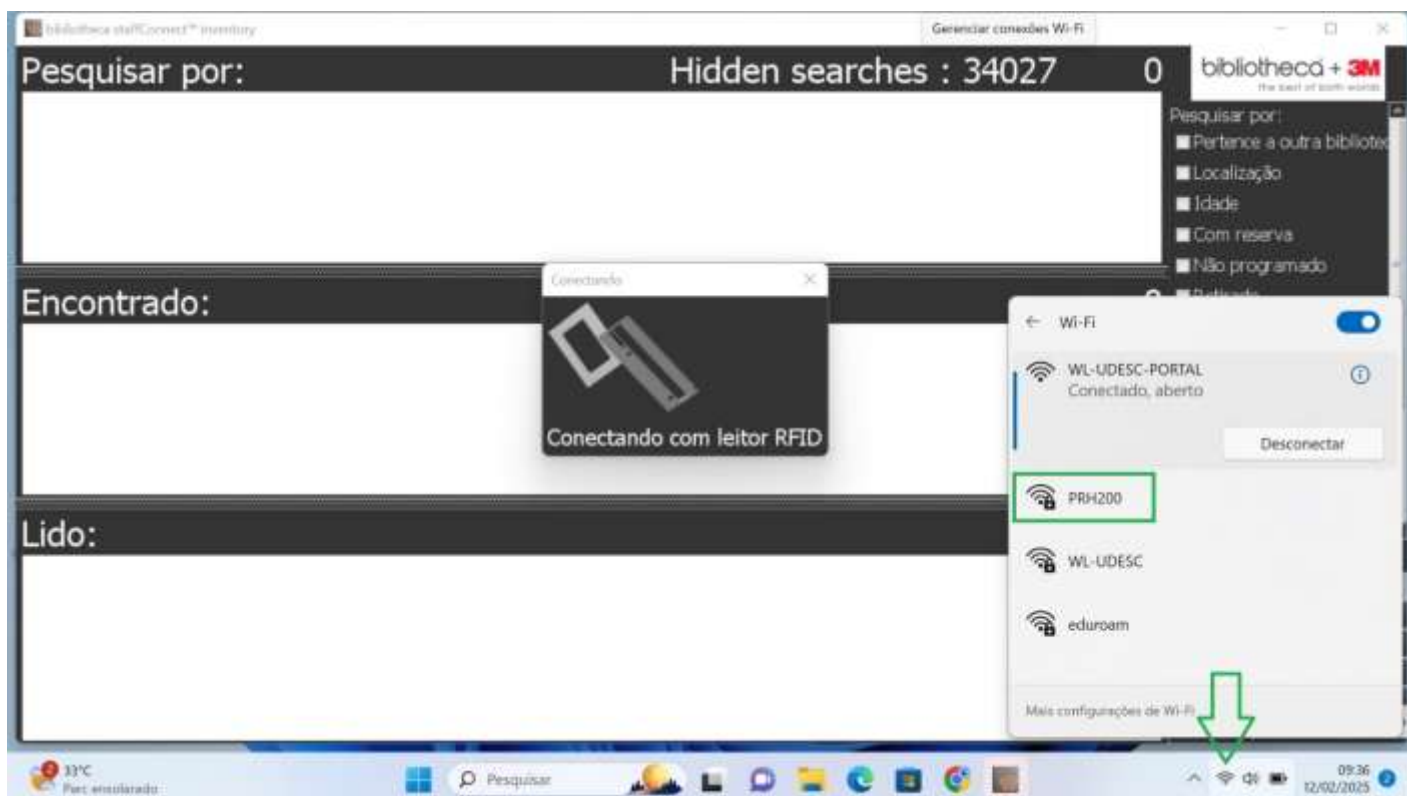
bibliotheca staffConnect™ inventory

Gerenciar conexões Wi-Fi

Pesquisar por:

Hidden searches : 34027

0

bibliotheca + 3M
the best of both worlds

Pesquisar por:
Pertence a outra bibliotec
Localização
Idade
Com reserva
Não programado
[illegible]

Encontrado:

Conectando

Conectando com leitor RFID

Lido:

Wi-Fi

WL-UDESC-PORTAL
Conectado, aberto

Desconectar

PRH200

WL-UDESC

eduroam

Mais configurações de Wi-Fi

33°C
Parc ensolarado

Pesquisar

09:36
12/02/2025